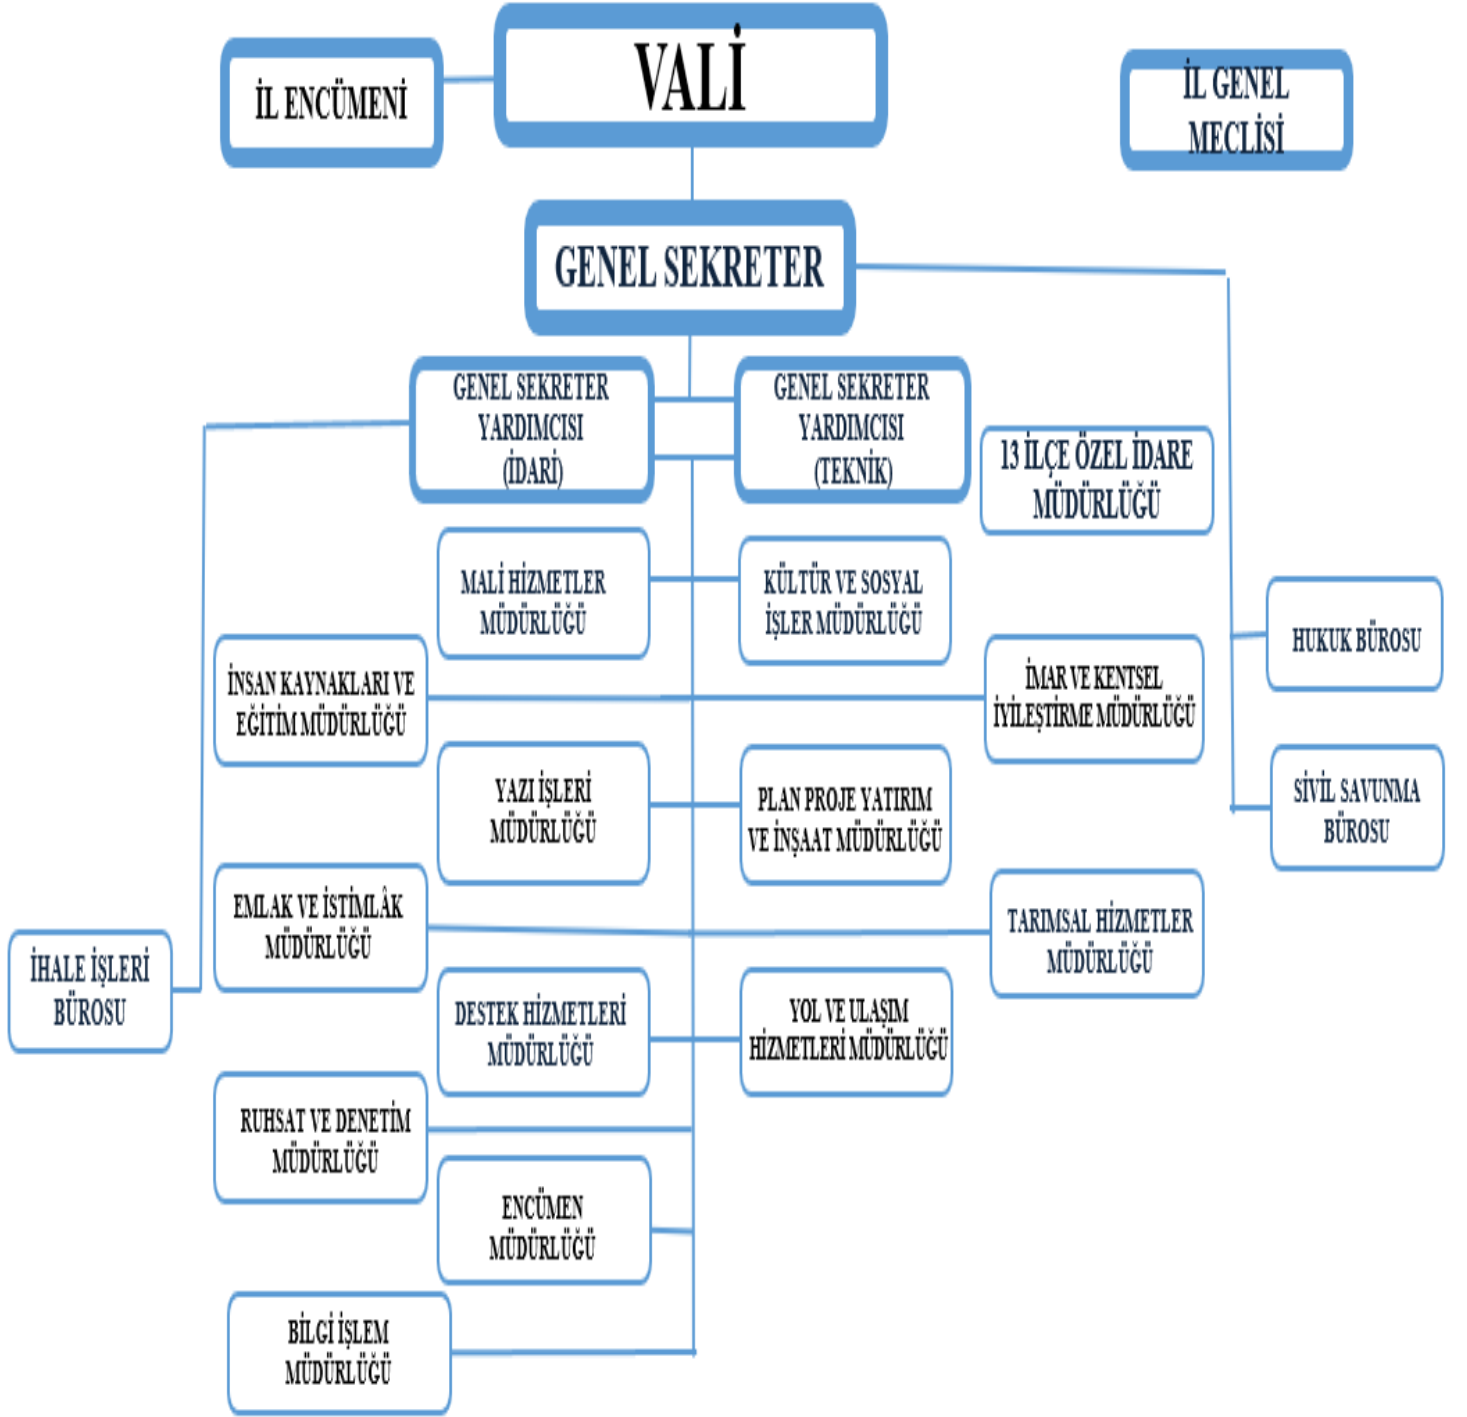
İL ENCÜMENİ

VALİ

İL GENEL MECLİSİ

GENEL SEKRETER

GENEL SEKRETER YARDIMCISI (İDARİ)

GENEL SEKRETER YARDIMCISI (TEKNİK)

13 İLÇE ÖZEL İDARE MÜDÜRLÜĞÜ

MALİ HİZMETLER MÜDÜRLÜĞÜ

KÜLTÜR VE SOSYAL İŞLER MÜDÜRLÜĞÜ

HUKUK BÜROSU

İNSAN KAYNAKLARI VE EĞİTİM MÜDÜRLÜĞÜ

İMAR VE KENTSEL İYİLEŞTİRME MÜDÜRLÜĞÜ

YAZI İŞLERİ MÜDÜRLÜĞÜ

PLAN PROJE YATIRIM VE İNŞAAT MÜDÜRLÜĞÜ

SİVİL SAVUNMA BÜROSU

EMLAK VE İSTİMLÂK MÜDÜRLÜĞÜ

TARIMSAL HİZMETLER MÜDÜRLÜĞÜ

İHALE İŞLERİ BÜROSU

DESTEK HİZMETLERİ MÜDÜRLÜĞÜ

YOL VE ULAŞIM HİZMETLERİ MÜDÜRLÜĞÜ

RUHSAT VE DENETİM MÜDÜRLÜĞÜ

ENCÜMEN MÜDÜRLÜĞÜ

BİLGİ İŞLEM MÜDÜRLÜĞÜ